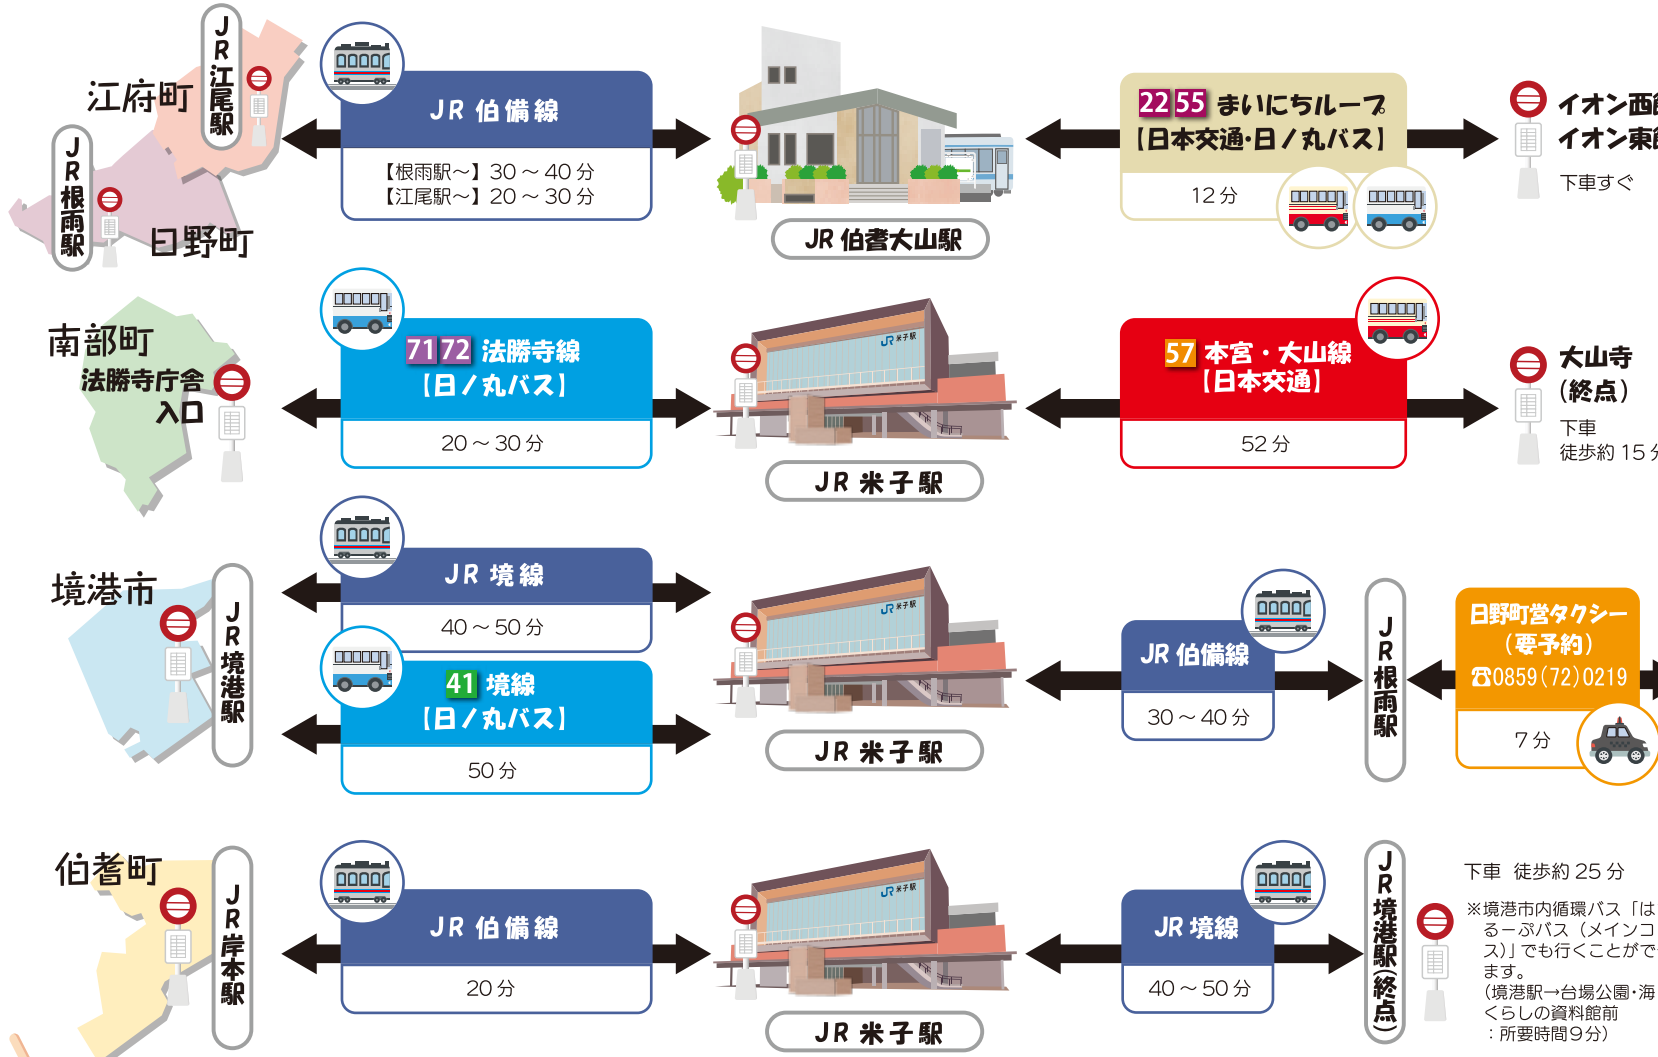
江府町
JR江尾駅
JR根雨駅
日野町

JR伯備線
【根雨駅〜】30～40分
【江尾駅〜】20～30分

JR伯耆大山駅

22 55 まいにちループ
【日本交通·日ノ丸バス】
12分

イオン西
イオン東
下車すぐ

南部町
法勝寺庁舎入口

71 72 法勝寺線
【日ノ丸バス】
20～30分

JR米子駅

57 本宮・大山線
【日本交通】
52分

大山寺
(終点)
下車
徒歩約15

境港市
JR境港駅

JR境線
40～50分

41 境線
【日ノ丸バス】
50分

JR米子駅

JR伯備線
30～40分

JR根雨駅

日野町営タクシー
(要予約)
☎0859(72)0219
7分

伯耆町
JR岸本駅

JR伯備線
20分

JR米子駅

JR境線
40～50分

JR境港駅(終点)

下車 徒歩約25分
※境港市内循環バス「はるーぷバス(メインコース)」でも行くことができます。
(境港駅→台場公園·海くらしの資料館前
:所要時間9分)